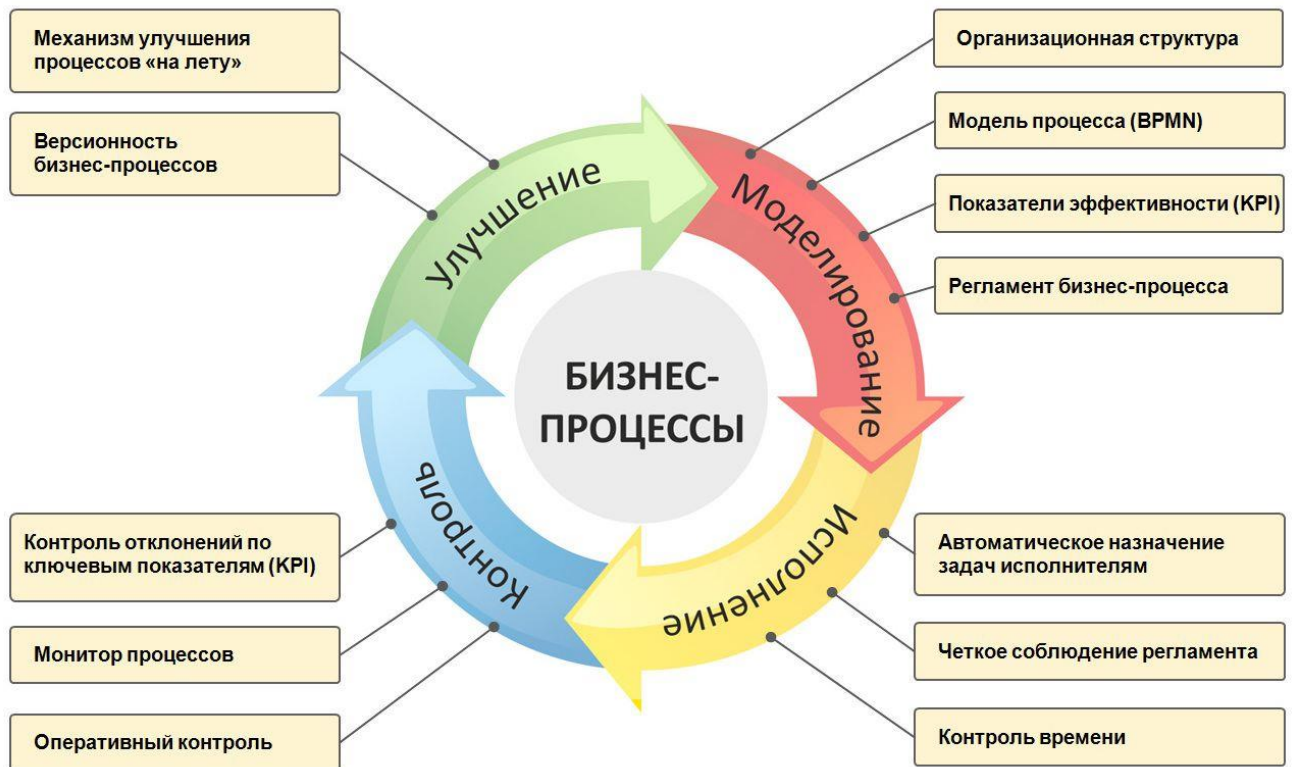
Механизм улучшения процессов «на лету»

Версионность бизнес-процессов

Организационная структура

Модель процесса (BPMN)

Показатели эффективности (KPI)

Регламент бизнес-процесса

Улучшение

Моделирование

БИЗНЕС-ПРОЦЕССЫ

Контроль

Исполнение

Контроль отклонений по ключевым показателям (KPI)

Монитор процессов

Оперативный контроль

Автоматическое назначение задач исполнителям

Четкое соблюдение регламента

Контроль времени